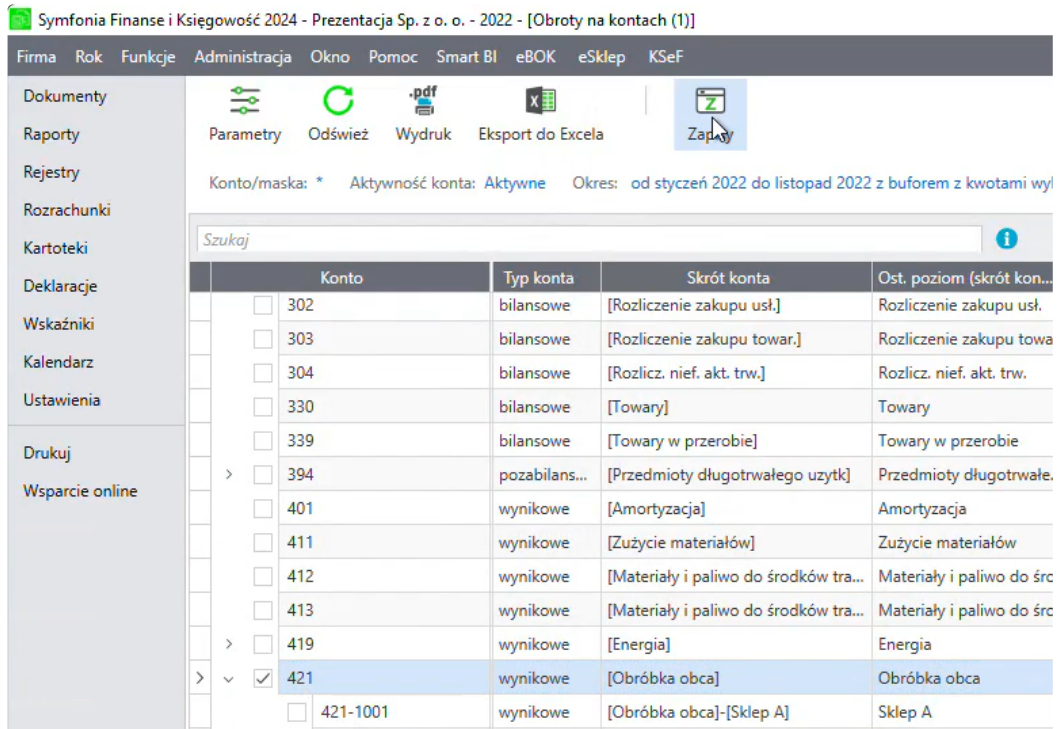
Symfonia Finanse i Księgowość 2024 - Prezentacja Sp. z o. o. - 2022 - [Obroty na kontach (1)]

Firma Rok Funkcje Administracja Okno Pomoc Smart BI eBOK eSklep KSeF

Dokumenty
Raporty
Rejestry
Rozrachunki
Kartoteki
Deklaracje
Wskaźniki
Kalendarz
Ustawienia
Drukuj
Wsparcie online

Parametry Odśwież .pdf Wydruk Eksport do Excela Za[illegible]y

Konto/maska: * Aktywność konta: Aktywne Okres: od styczeń 2022 do listopad 2022 z buforem z kwotami wy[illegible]

Szukaj

| Konto | Typ konta | Skrót konta | Ost. poziom (skrót kon... |
|---|---|---|---|
| 302 | bilansowe | [Rozliczenie zakupu usł.] | Rozliczenie zakupu usł. |
| 303 | bilansowe | [Rozliczenie zakupu towar.] | Rozliczenie zakupu towa |
| 304 | bilansowe | [Rozlicz. nief. akt. trw.] | Rozlicz. nief. akt. trw. |
| 330 | bilansowe | [Towary] | Towary |
| 339 | bilansowe | [Towary w przerobie] | Towary w przerobie |
| 394 | pozabilans... | [Przedmioty długotrwałego uzytk] | Przedmioty długotrwałe. |
| 401 | wynikowe | [Amortyzacja] | Amortyzacja |
| 411 | wynikowe | [Zużycie materiałów] | Zużycie materiałów |
| 412 | wynikowe | [Materiały i paliwo do środków tra... | Materiały i paliwo do śro |
| 413 | wynikowe | [Materiały i paliwo do środków tra... | Materiały i paliwo do śro |
| 419 | wynikowe | [Energia] | Energia |
| 421 | wynikowe | [Obróbka obca] | Obróbka obca |
| 421-1001 | wynikowe | [Obróbka obca]-[Sklep A] | Sklep A |